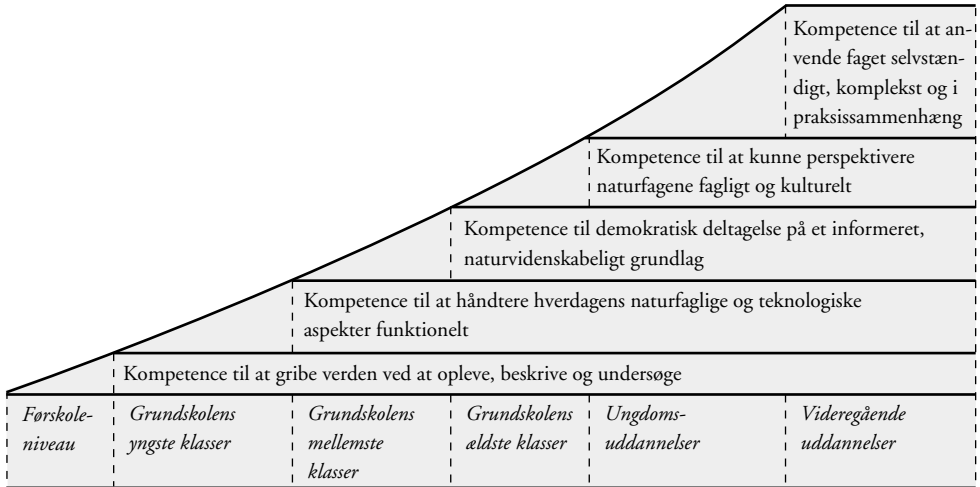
Kompetence til at anvende faget selvstændigt, komplekst og i praksissammenhæng

Kompetence til at kunne perspektivere naturfagene fagligt og kulturelt

Kompetence til demokratisk deltagelse på et informeret, naturvidenskabeligt grundlag

Kompetence til at håndtere hverdagens naturfaglige og teknologiske aspekter funktionelt

Kompetence til at gribe verden ved at opleve, beskrive og undersøge

| *Førskoleniveau* | *Grundskolens yngste klasser* | *Grundskolens mellemste klasser* | *Grundskolens ældste klasser* | *Ungdomsuddannelser* | *Videregående uddannelser* |
|---|---|---|---|---|---|